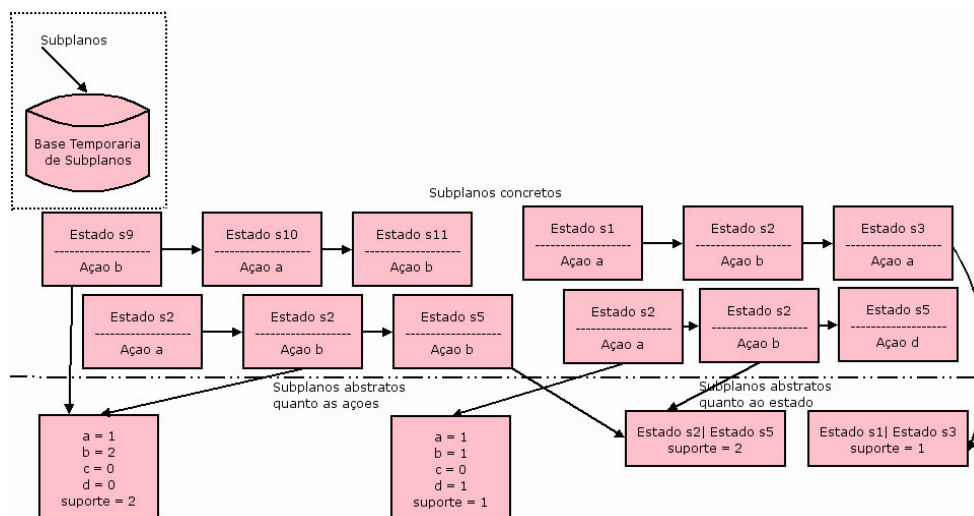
Subplanos

Base Temporaria de Subplanos

Subplanos concretos

Estado s9
Açao b

Estado s10
Açao a

Estado s11
Açao b

Estado s1
Açao a

Estado s2
Açao b

Estado s3
Açao a

Estado s2
Açao a

Estado s2
Açao b

Estado s5
Açao b

Estado s2
Açao a

Estado s2
Açao b

Estado s5
Açao d

Subplanos abstratos quanto as açoes

Subplanos abstratos quanto ao estado

a = 1
b = 2
c = 0
d = 0
suporte = 2

a = 1
b = 1
c = 0
d = 1
suporte = 1

Estado s2| Estado s5
suporte = 2

Estado s1| Estado s3
suporte = 1